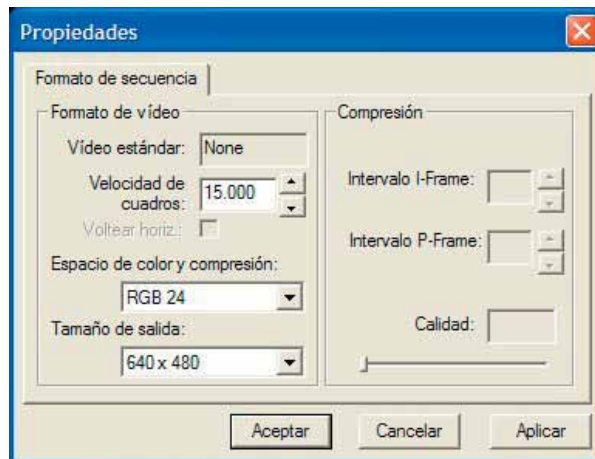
Propiedades

Formato de secuencia

Formato de vídeo

Vídeo estándar: None

Velocidad de cuadros: 15.000

Voltear horiz.:

Espacio de color y compresión:

RGB 24

Tamaño de salida:

640 x 480

Compresión

Intervalo I-Frame:

Intervalo P-Frame:

Calidad:

Aceptar

Cancelar

Aplicar